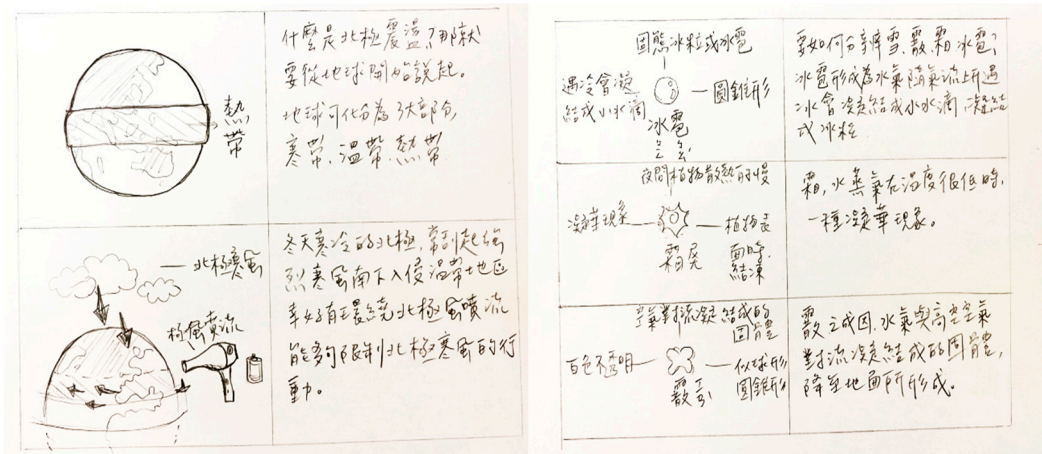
熱帶

什麼是北極震盪?回答就要從地球開始說起。地球可化分為3大部分,寒帶、溫帶、熱帶

— 北極寒氣

極地渦流

冬天寒冷的北極,常引起強烈寒氣南下入侵溫帶地區,幸好有環繞北極的氣旋流,能夠限制北極寒氣的行動。

固態冰粒或冰雹

遇冷會凝結成小水滴

— 圓錐形

冰雹

要如何分辨雪、霰、霜、冰雹?冰雹形成為水氣隨氣流上升遇冷會凝結成小水滴,凝結成冰粒

夜間植物散熱而慢

凝華現象

— 植物表面時結凍

霜花

霜,水蒸氣在溫度很低時,一種凝華現象。

空氣對流凝結成的固體

白色透明 —

— 似球形圓錐形

霰子

霰之成因,水氣與高空空氣對流凝結成的固體,降至地面所形成。